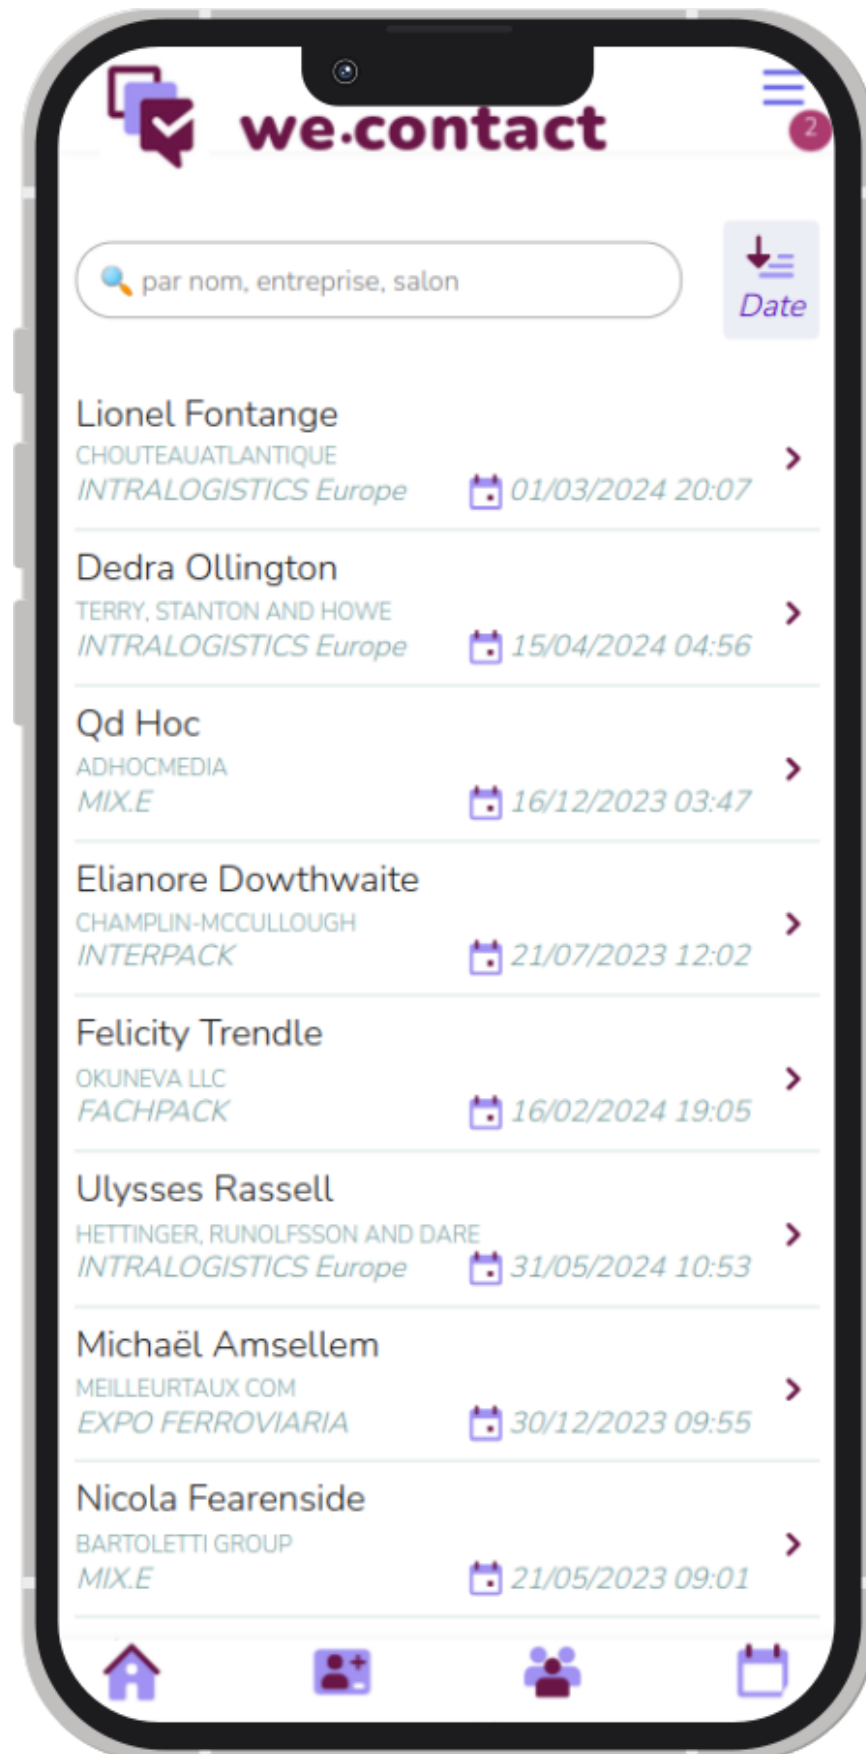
we·contact

2

par nom, entreprise, salon

Date

Lionel Fontange
CHOUTEAUATLANTIQUE
INTRALOGISTICS Europe 01/03/2024 20:07

Dedra Ollington
TERRY, STANTON AND HOWE
INTRALOGISTICS Europe 15/04/2024 04:56

Qd Hoc
ADHOCMEDIA
MIX.E 16/12/2023 03:47

Elianore Dowthwaite
CHAMPLIN-MCCULLOUGH
INTERPACK 21/07/2023 12:02

Felicity Trendle
OKUNEVA LLC
FACHPACK 16/02/2024 19:05

Ulysses Rassell
HETTINGER, RUNOLFSSON AND DARE
INTRALOGISTICS Europe 31/05/2024 10:53

Michaël Amsellem
MEILLEURTAUX COM
EXPO FERROVIARIA 30/12/2023 09:55

Nicola Fearenside
BARTOLETTI GROUP
MIX.E 21/05/2023 09:01